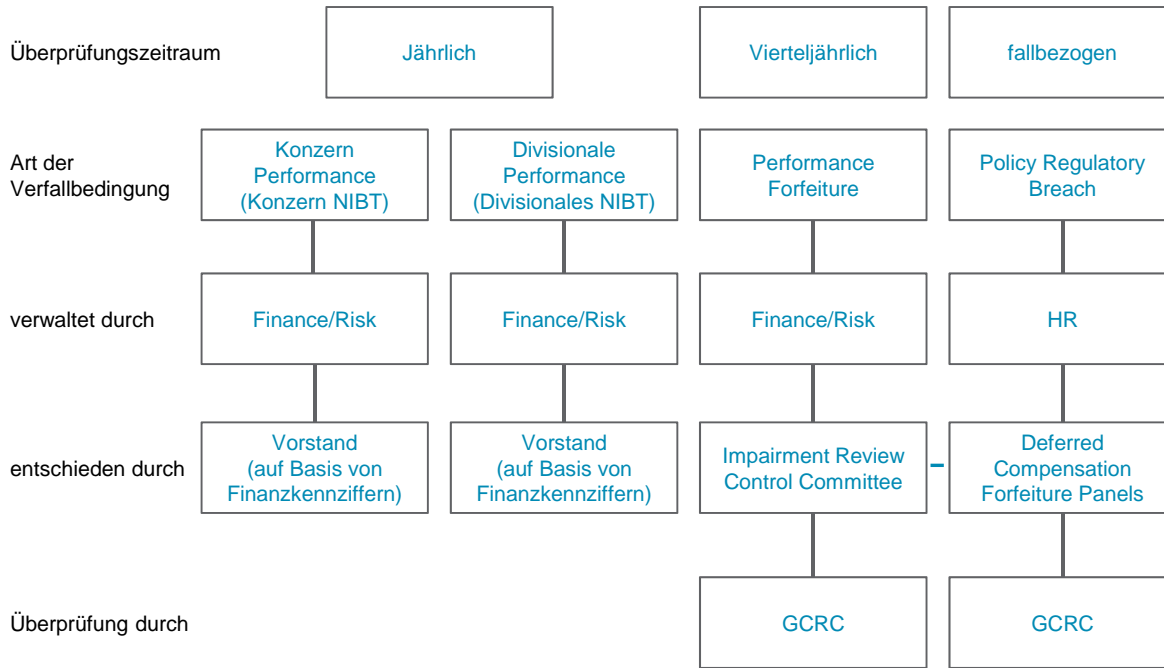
Überprüfungszeitraum

Jährlich

Vierteljährlich

fallbezogen

Art der Verfallbedingung

Konzern Performance (Konzern NIBT)

Divisionale Performance (Divisionales NIBT)

Performance Forfeiture

Policy Regulatory Breach

verwaltet durch

Finance/Risk

Finance/Risk

Finance/Risk

HR

entschieden durch

Vorstand (auf Basis von Finanzkennziffern)

Vorstand (auf Basis von Finanzkennziffern)

Impairment Review Control Committee

Deferred Compensation Forfeiture Panels

Überprüfung durch

GCRC

GCRC